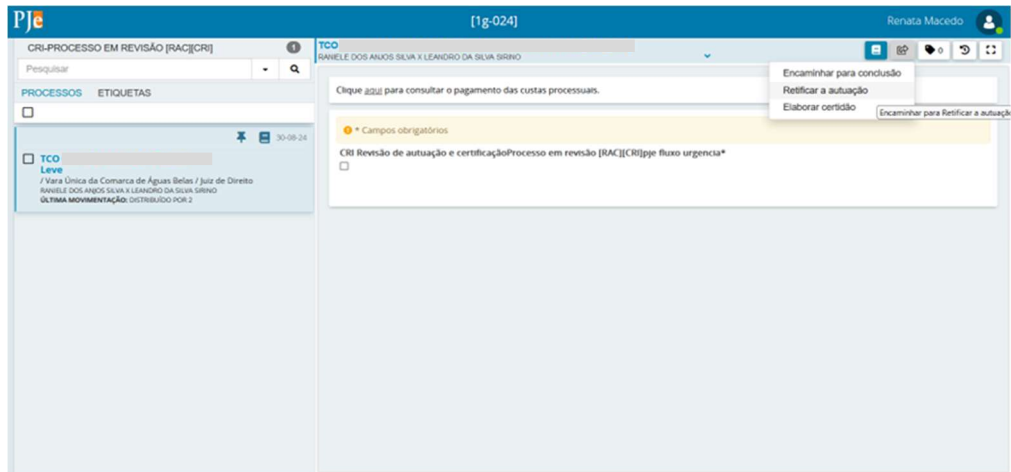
PJe

[1g-024]

Renata Macedo

CRI-PROCESSO EM REVISÃO [RAC][CRI] 1

Pesquisar

PROCESSOS ETIQUETAS

30-08-24

TCO
Leve
/ Vara Única da Comarca de Águas Belas / Juiz de Direito
RANIELE DOS ANJOS SILVA X LEANDRO DA SILVA SIRINO
ÚLTIMA MOVIMENTAÇÃO: DISTRIBUÍDO POR 2

TCO
RANIELE DOS ANJOS SILVA X LEANDRO DA SILVA SIRINO

0

Encaminhar para conclusão
Retificar a autuação
Elaborar certidão

Encaminhar para Retificar a autuação

Clique aqui para consultar o pagamento das custas processuais.

* Campos obrigatórios

CRI Revisão de autuação e certificaçãoProcesso em revisão [RAC][CRI]pje fluxo urgencia*